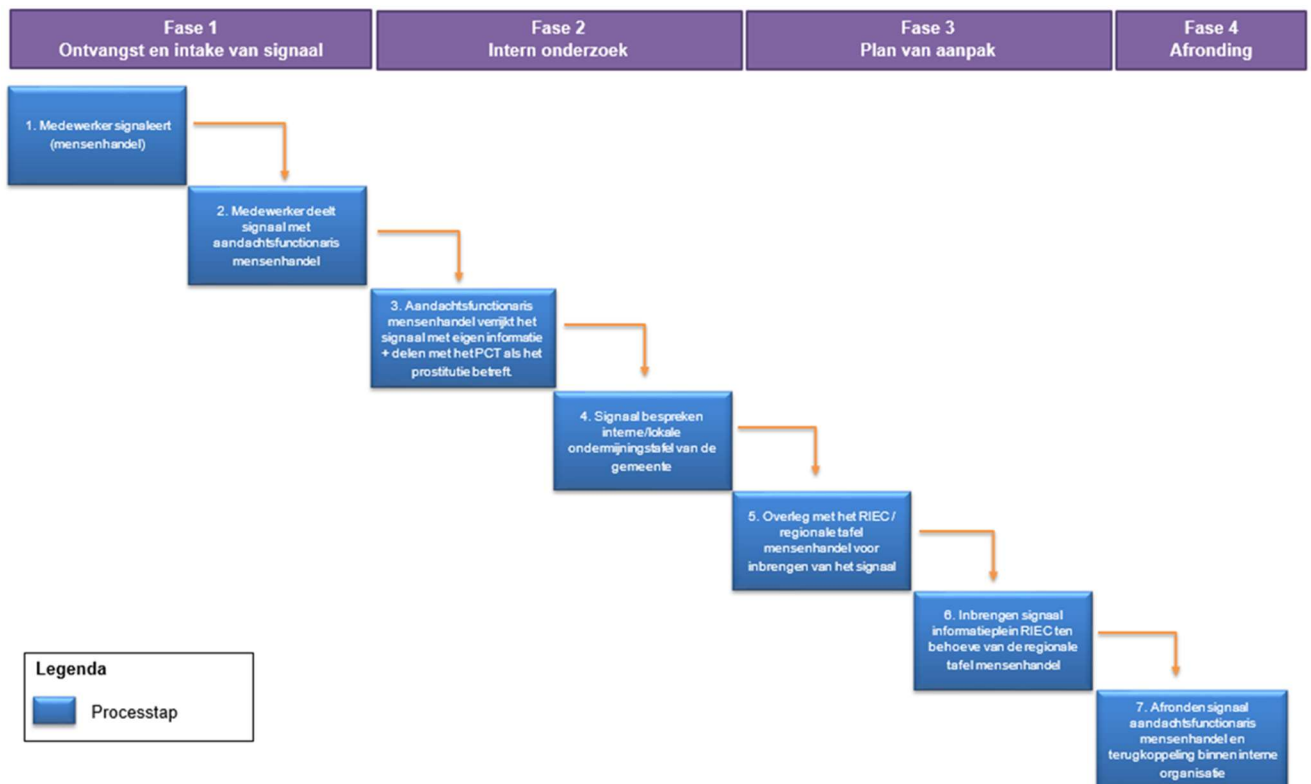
Fase 1
Ontvangst en intake van signaal

Fase 2
Intern onderzoek

Fase 3
Plan van aanpak

Fase 4
Afronding

1. Medewerker signaleert (mensenhandel)

2. Medewerker deelt signaal met aandachtsfunctionaris mensenhandel

3. Aandachtsfunctionaris mensenhandel verrijkt het signaal met eigen informatie + delen met het PCT als het prostitutie betreft

4. Signaal bespreken interne/lokale ondermijningstafel van de gemeente

5. Overleg met het RIEC / regionale tafel mensenhandel voor inbrengen van het signaal

6. Inbrengen signaal informatieplein RIEC ten behoeve van de regionale tafel mensenhandel

7. Afronden signaal aandachtsfunctionaris mensenhandel en terugkoppeling binnen interne organisatie

Legenda

Processtap